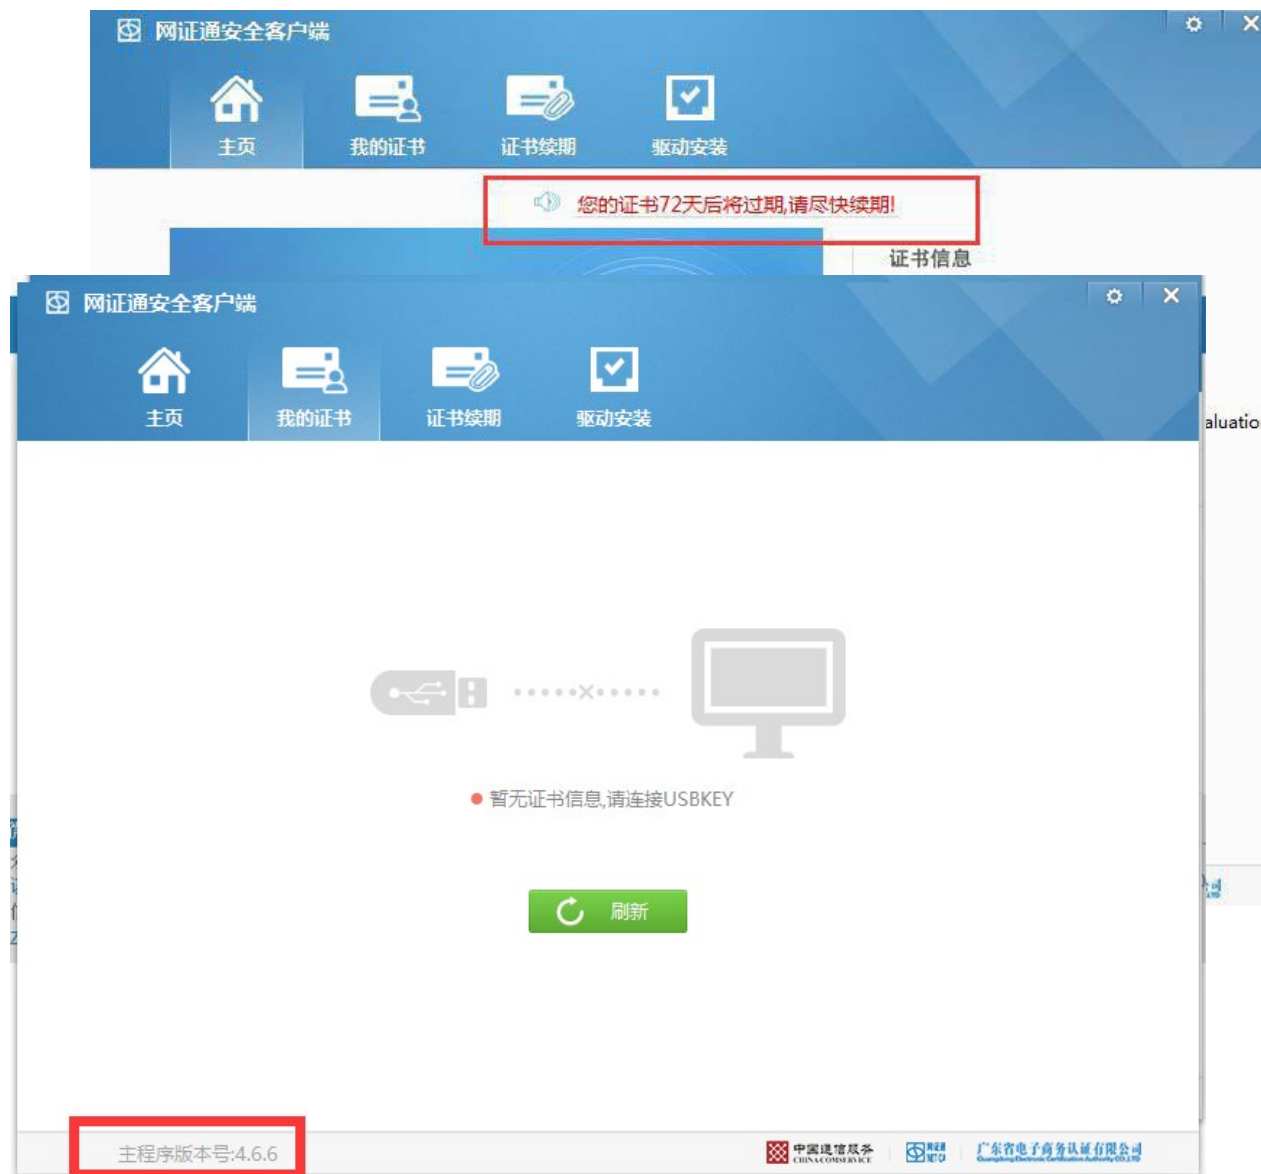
网证通安全客户端

主页 我的证书 证书续期 驱动安装

您的证书72天后将过期,请尽快续期!

证书信息

网证通安全客户端

主页 我的证书 证书续期 驱动安装

aluatio

暂无证书信息,请连接USBKEY

刷新

主程序版本号:4.6.6

中国通信服务 CHINA COMSERVICE

网证通

广东省电子商务认证有限公司